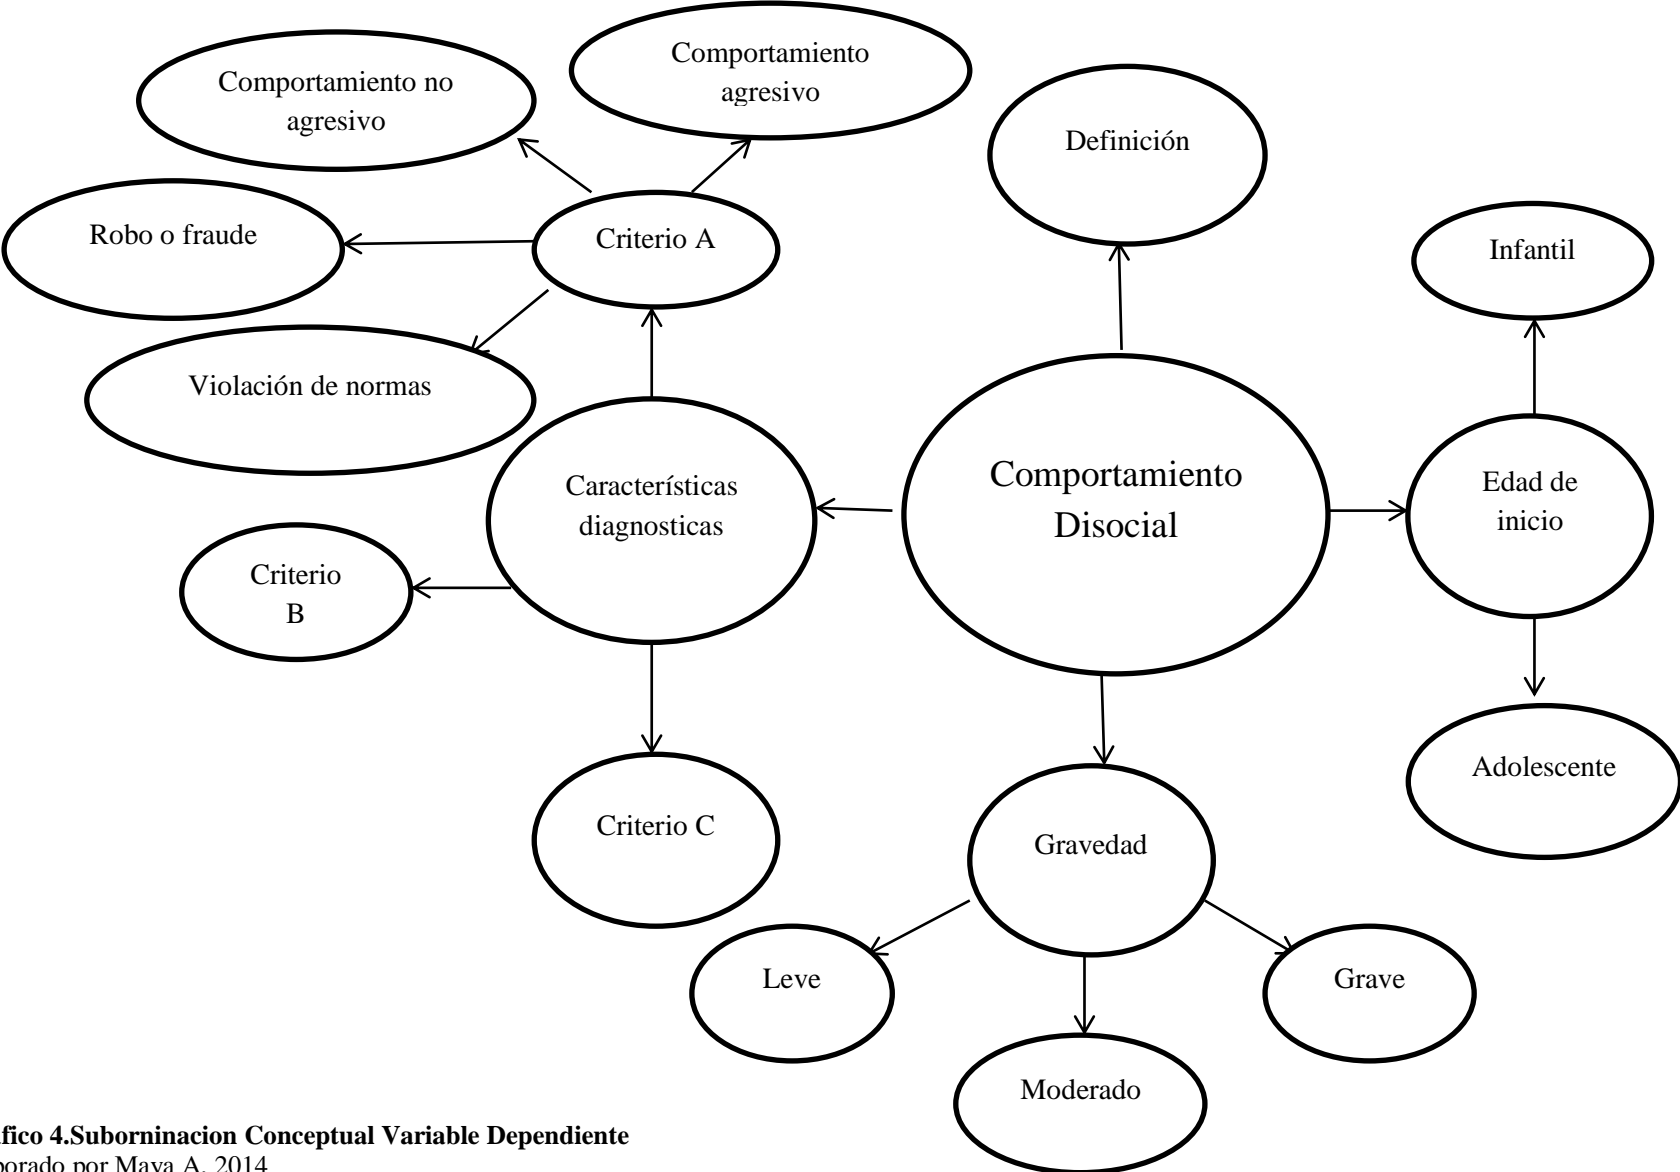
Comportamiento agresivo

Comportamiento no agresivo

Definición

Robo o fraude

Criterio A

Infantil

Violación de normas

Características diagnosticas

Comportamiento Disocial

Edad de inicio

Criterio B

Adolescente

Criterio C

Gravedad

Leve

Grave

Moderado

afico 4.Suborninacion Conceptual Variable Dependiente
oorado por Maya A. 2014